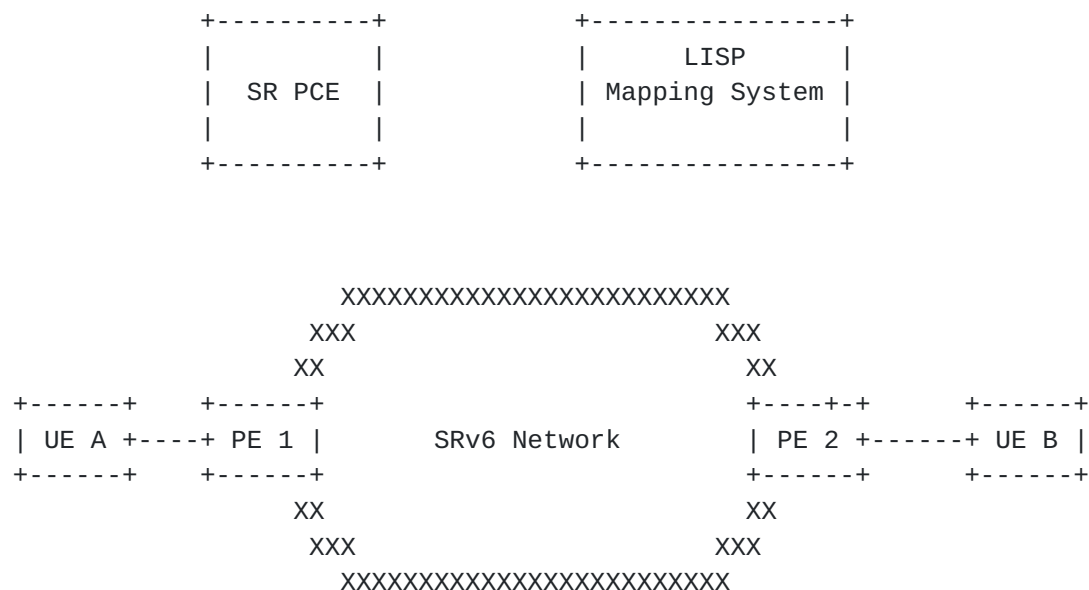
+----------+          +----------------+
|          |          |      LISP      |
|  SR PCE  |          | Mapping System |
|          |          |                |
+----------+          +----------------+

XXXXXXXXXXXXXXXXXXXXXXXXX
XXX                        XXX
XX                            XX
+------+     +------+                               +----+-+        +------+
| UE A +-----+ PE 1 |        SRv6 Network         | PE 2 +-------+ UE B |
+------+     +------+                               +------+        +------+
XX                            XX
XXX                        XXX
XXXXXXXXXXXXXXXXXXXXXXXXX